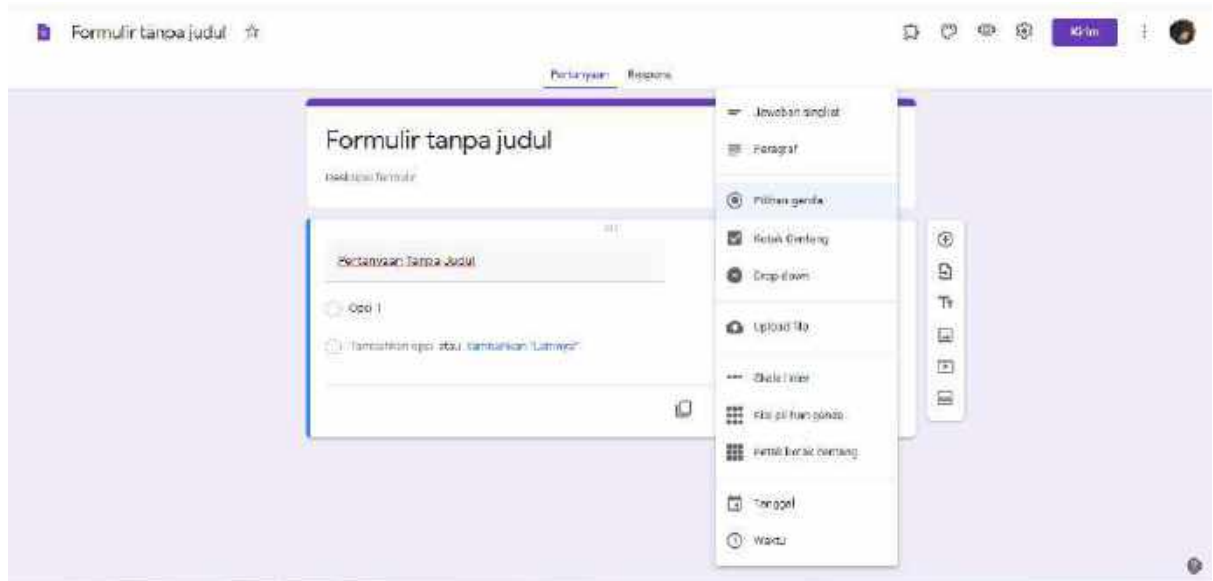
Formulir tanpa judul

Kirim

Pertanyaan Respons

Formulir tanpa judul

Deskripsi formulir

Pertanyaan Tanpa Judul

Opsi 1

Tambahkan opsi atau tambahkan "Lainnya"

Jawaban singkat

Paragraf

Pilihan ganda

Kotak Centang

Drop-down

Upload file

Skala linier

Kisi pilihan ganda

Petak kotak centang

Tanggal

Waktu

Tт